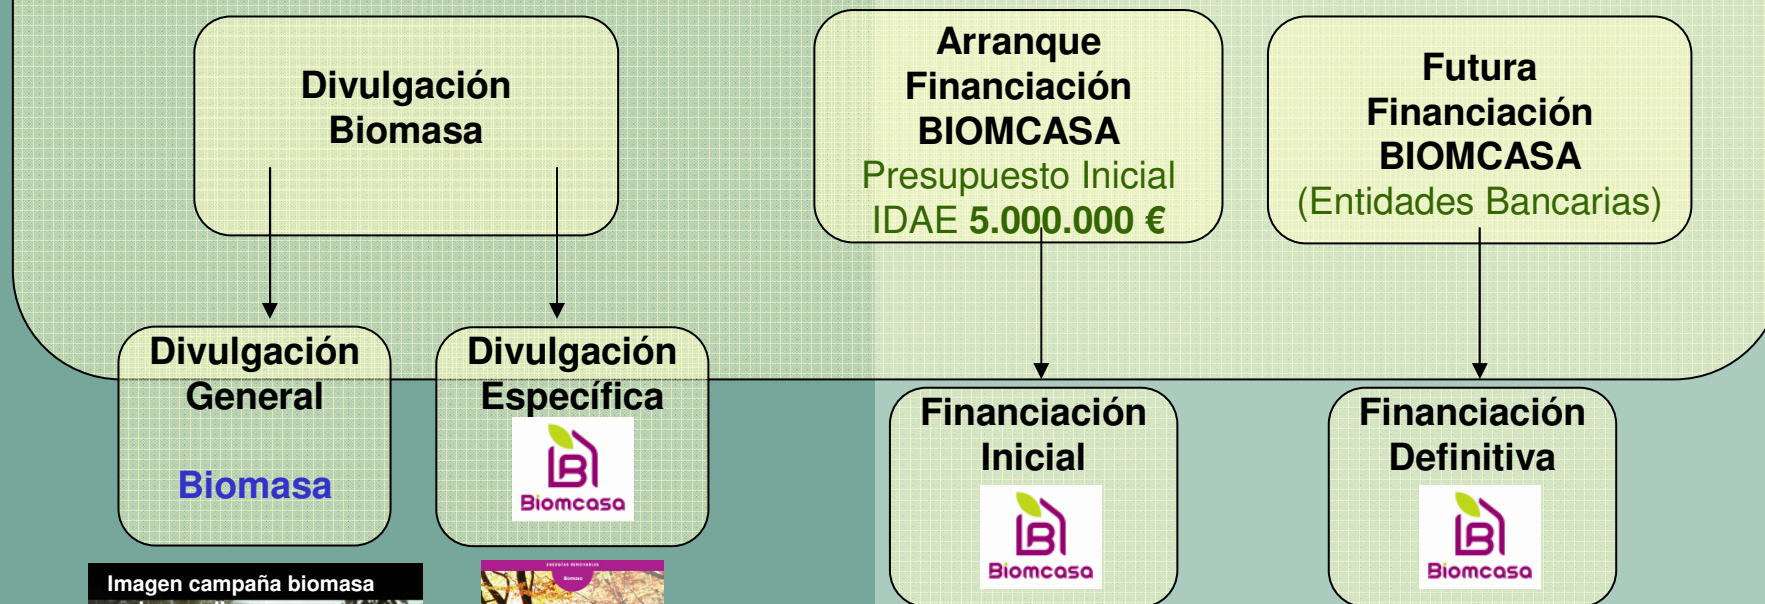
Divulgación Biomasa

Arranque Financiación BIOMCASA
Presupuesto Inicial IDAE 5.000.000 €

Futura Financiación BIOMCASA
(Entidades Bancarias)

Divulgación General

Biomasa

Divulgación Específica

Biomcasa

Financiación Inicial

Biomcasa

Financiación Definitiva

Biomcasa

Imagen campaña biomasa

ENERGÍAS RENOVABLES

Biomasa